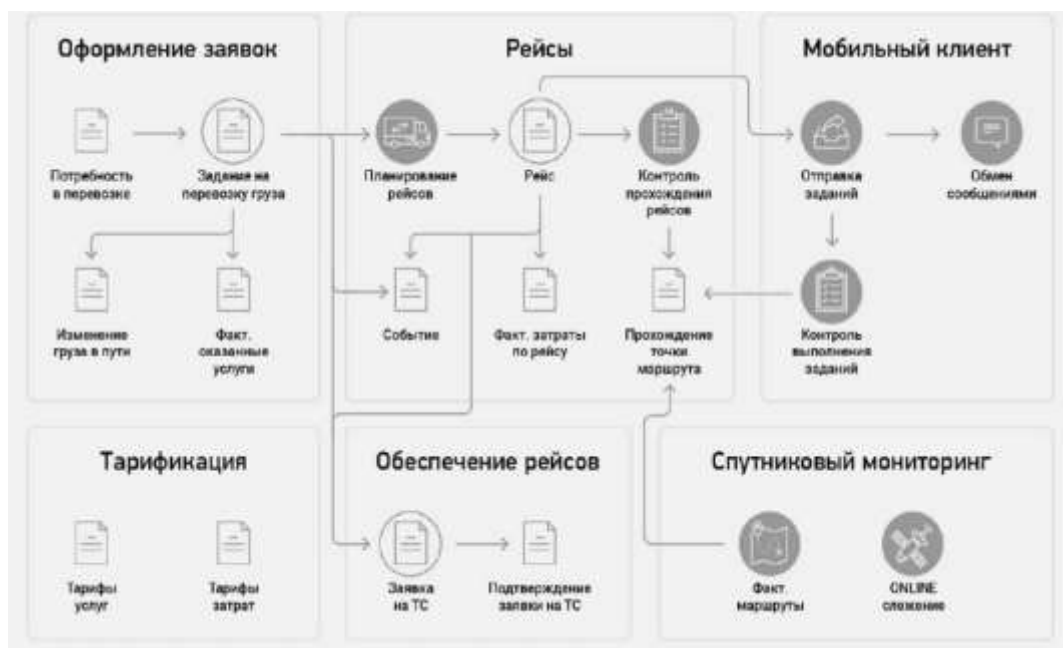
Оформление заявок

Потребность в перевозке

Задание на перевозку груза

Изменение груза в пути

Факт. оказанные услуги

Рейсы

Планирование рейсов

Рейс

Контроль прохождения рейсов

Событие

Факт. затраты по рейсу

Прохождение точки маршрута

Мобильный клиент

Отправка заданий

Обмен сообщениями

Контроль выполнения заданий

Тарификация

Тарифы услуг

Тарифы затрат

Обеспечение рейсов

Заявка на ТС

Подтверждение заявки на ТС

Спутниковый мониторинг

Факт. маршруты

ONLINE слежение